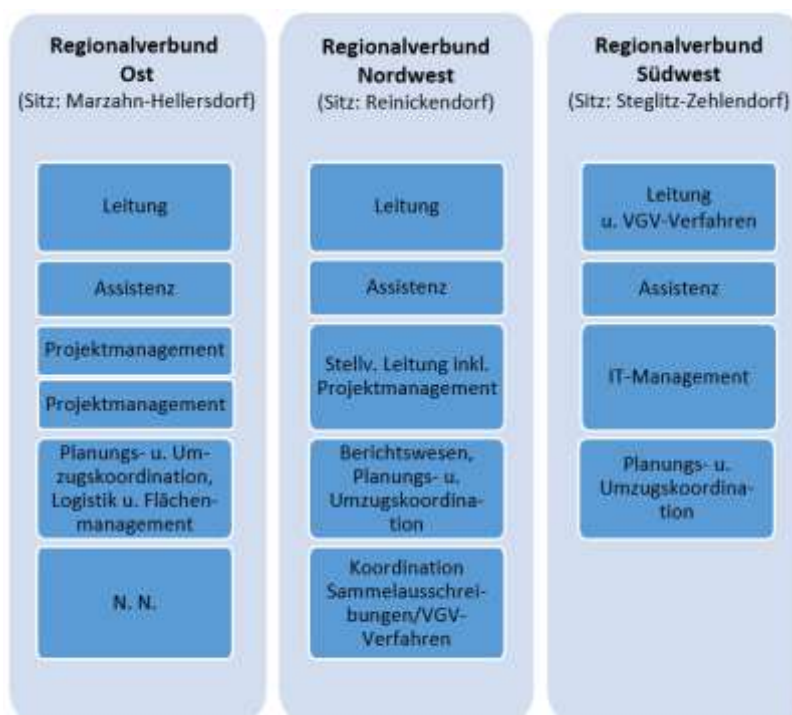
Regionalverbund Ost
(Sitz: Marzahn-Hellersdorf)

Leitung

Assistenz

Projektmanagement

Projektmanagement

Planungs- u. Umzugskoordination, Logistik u. Flächenmanagement

N. N.

Regionalverbund Nordwest
(Sitz: Reinickendorf)

Leitung

Assistenz

Stellv. Leitung inkl. Projektmanagement

Berichtswesen, Planungs- u. Umzugskoordination

Koordination Sammelausschreibungen/VGV-Verfahren

Regionalverbund Südwest
(Sitz: Steglitz-Zehlendorf)

Leitung u. VGV-Verfahren

Assistenz

IT-Management

Planungs- u. Umzugskoordination